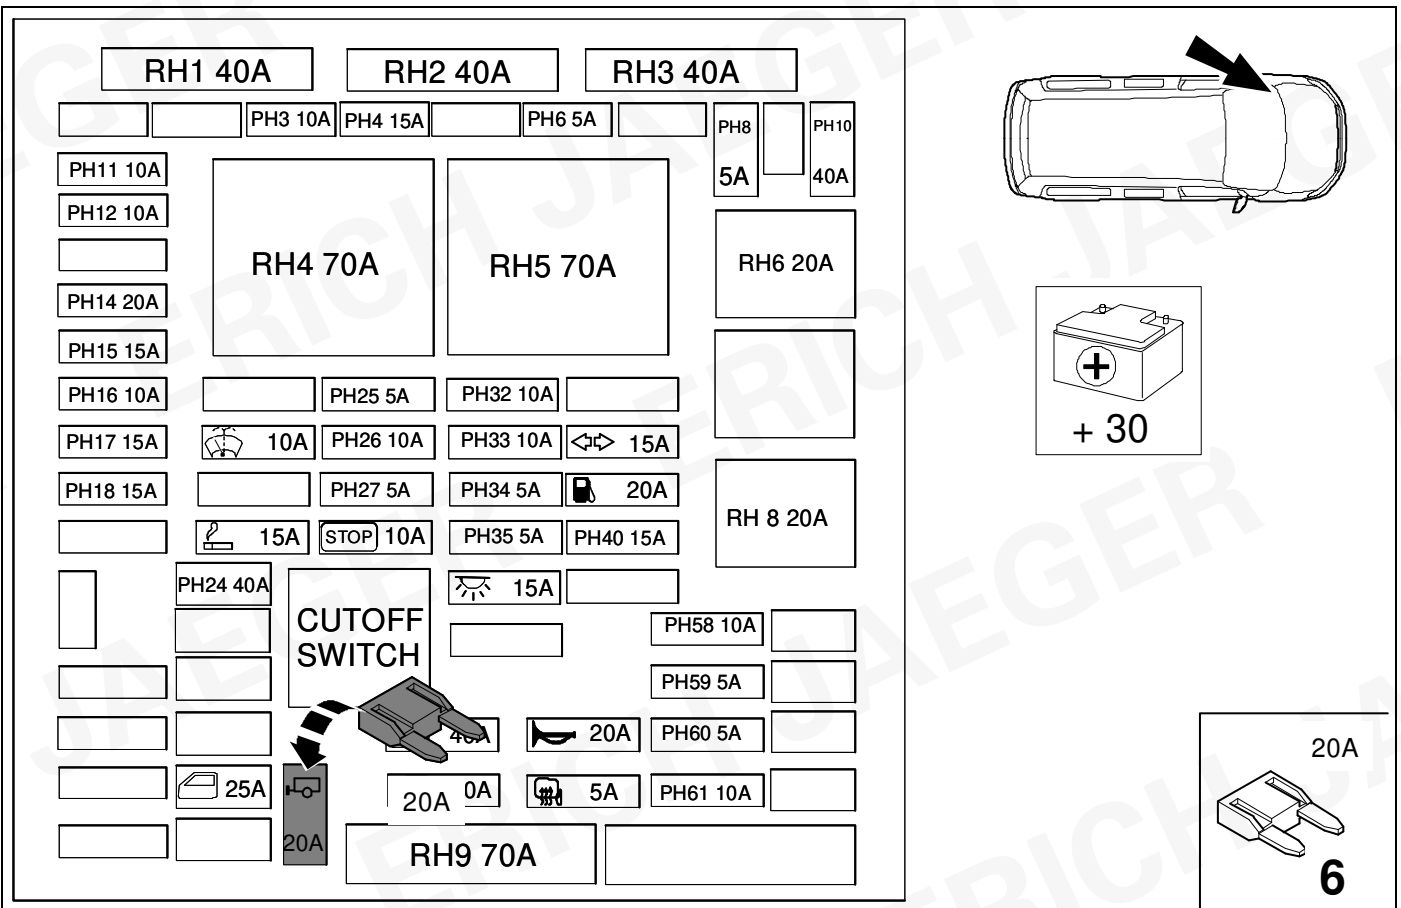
RH1 40A
RH2 40A
RH3 40A
PH3 10A
PH4 15A
PH6 5A
PH8 5A
PH10 40A
PH11 10A
PH12 10A
RH4 70A
RH5 70A
RH6 20A
PH14 20A
PH15 15A
PH16 10A
PH25 5A
PH32 10A
PH17 15A
10A
PH26 10A
PH33 10A
15A
PH18 15A
PH27 5A
PH34 5A
20A
RH 8 20A
15A
STOP 10A
PH35 5A
PH40 15A
PH24 40A
CUTOFF SWITCH
15A
PH58 10A
PH59 5A
40A
20A
PH60 5A
25A
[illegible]0A
20A
5A
PH61 10A
20A
RH9 70A
+ 30
20A
6